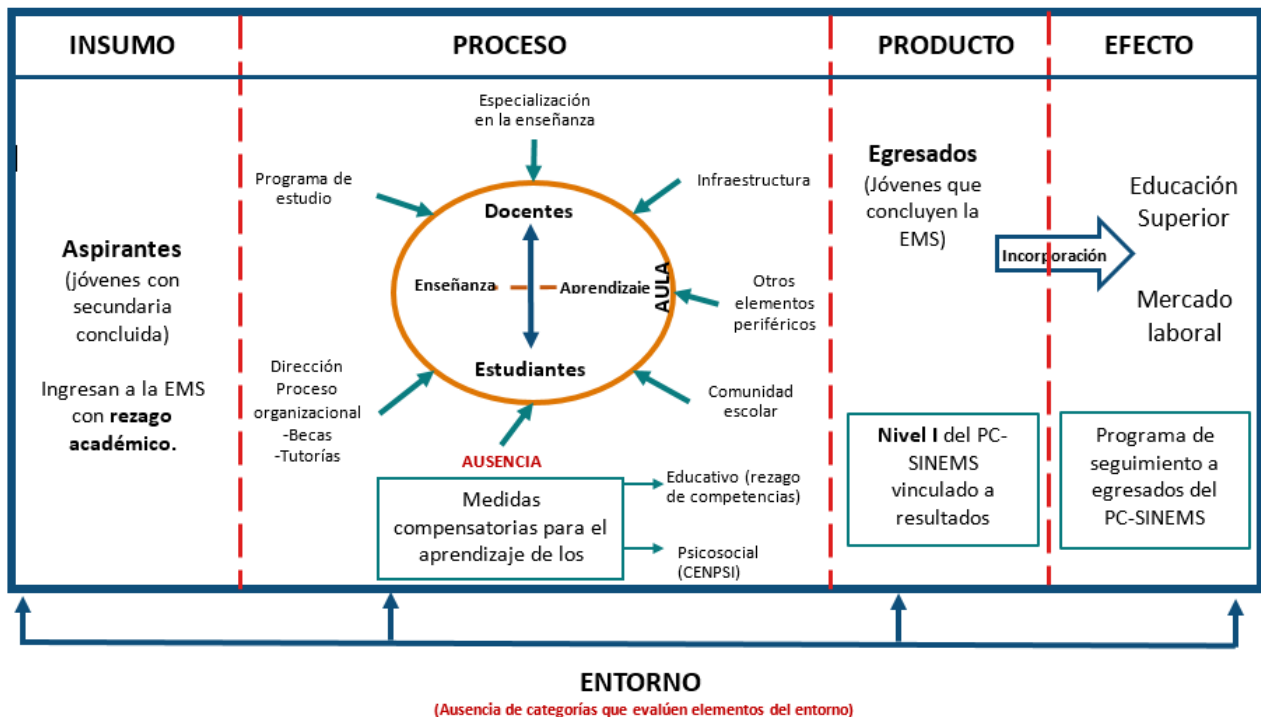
INSUMO

PROCESO

PRODUCTO

EFECTO

Aspirantes (jóvenes con secundaria concluida)

Ingresan a la EMS con **rezago académico.**

Especialización en la enseñanza

Programa de estudio

Infraestructura

Docentes

Enseñanza

Aprendizaje

AULA

Otros elementos periféricos

Estudiantes

Dirección Proceso organizacional -Becas -Tutorías

Comunidad escolar

AUSENCIA

Medidas compensatorias para el aprendizaje de los

Educativo (rezago de competencias)

Psicosocial (CENPSI)

Egresados (Jóvenes que concluyen la EMS)

Incorporación

Nivel I del PC-SINEMS vinculado a resultados

Educación Superior

Mercado laboral

Programa de seguimiento a egresados del PC-SINEMS

ENTORNO

(Ausencia de categorías que evalúen elementos del entorno)